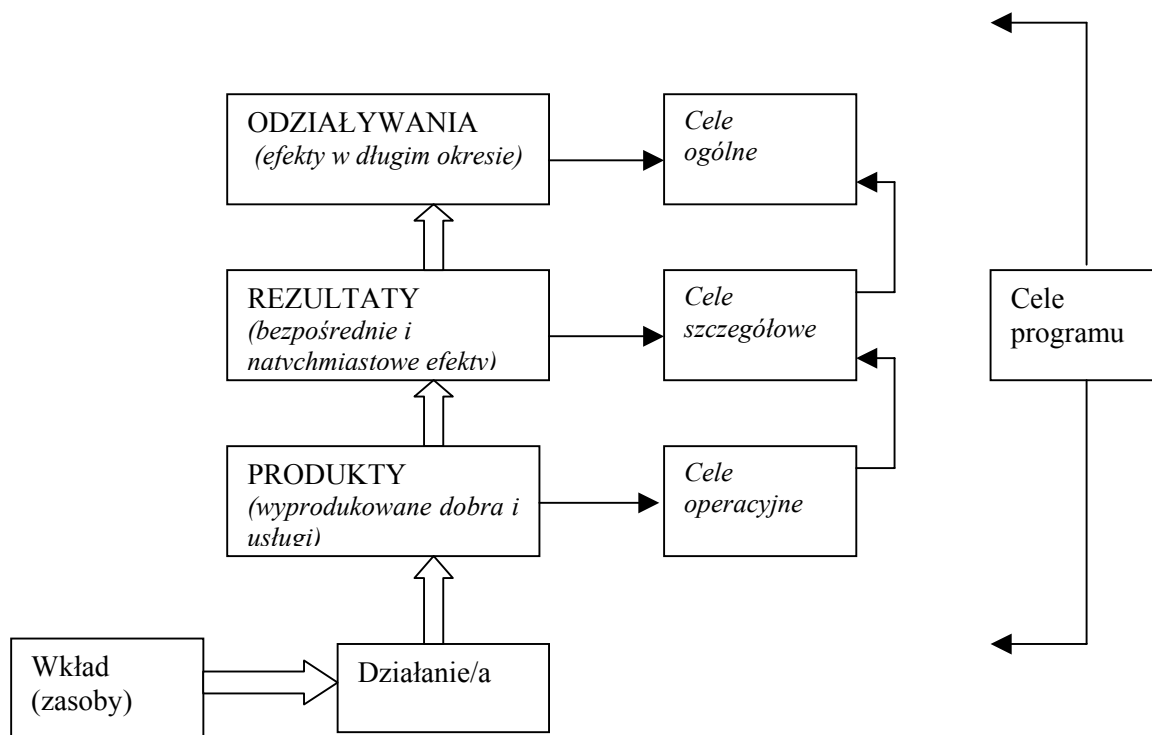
ODDZIAŁYWANIA
(efekty w długim okresie)

Cele
ogólne

REZULTATY
(bezpośrednie i natychmiastowe efekty)

Cele
szczegółowe

Cele
programu

PRODUKTY
(wyprodukowane dobra i usługi)

Cele
operacyjne

Wkład
(zasoby)

Działanie/a